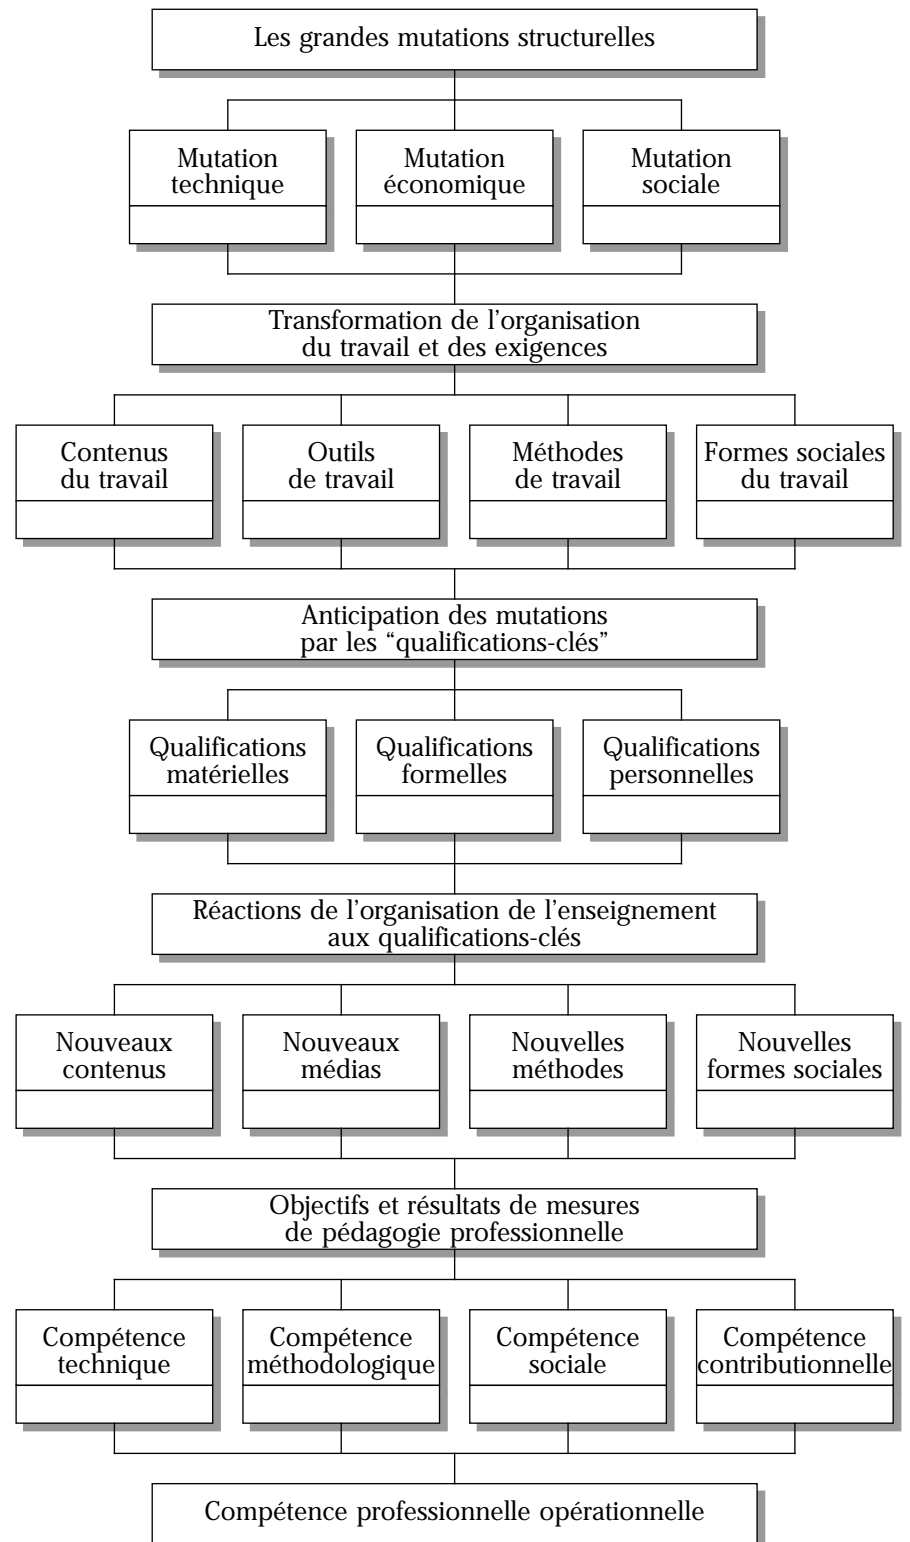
Les grandes mutations structurelles

Mutation technique

Mutation économique

Mutation sociale

Transformation de l'organisation du travail et des exigences

Contenus du travail

Outils de travail

Méthodes de travail

Formes sociales du travail

Anticipation des mutations par les "qualifications-clés"

Qualifications matérielles

Qualifications formelles

Qualifications personnelles

Réactions de l'organisation de l'enseignement aux qualifications-clés

Nouveaux contenus

Nouveaux médias

Nouvelles méthodes

Nouvelles formes sociales

Objectifs et résultats de mesures de pédagogie professionnelle

Compétence technique

Compétence méthodologique

Compétence sociale

Compétence contributionnelle

Compétence professionnelle opérationnelle